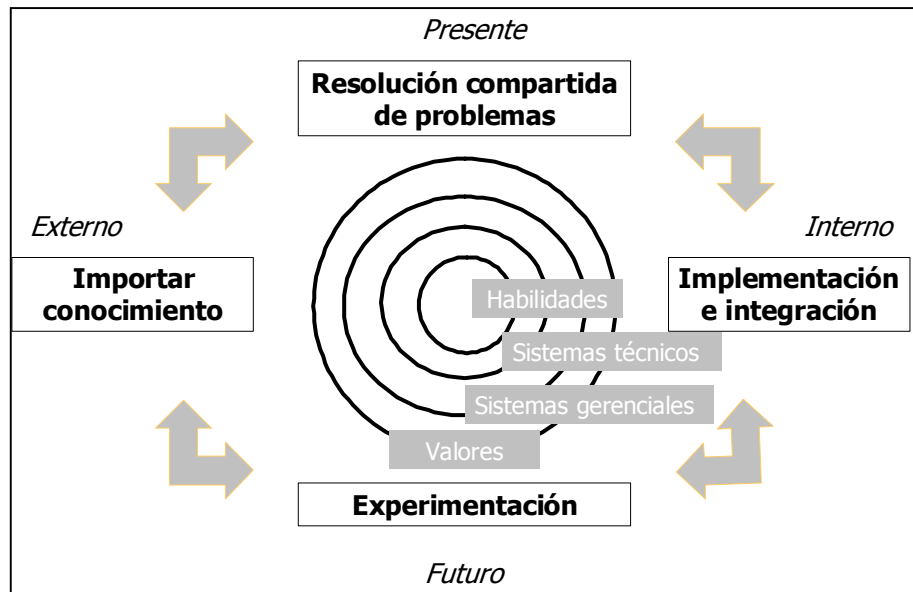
Presente

Resolución compartida de problemas

Externo

Importar conocimiento

Habilidades

Sistemas técnicos

Sistemas gerenciales

Valores

Interno

Implementación e integración

Experimentación

Futuro